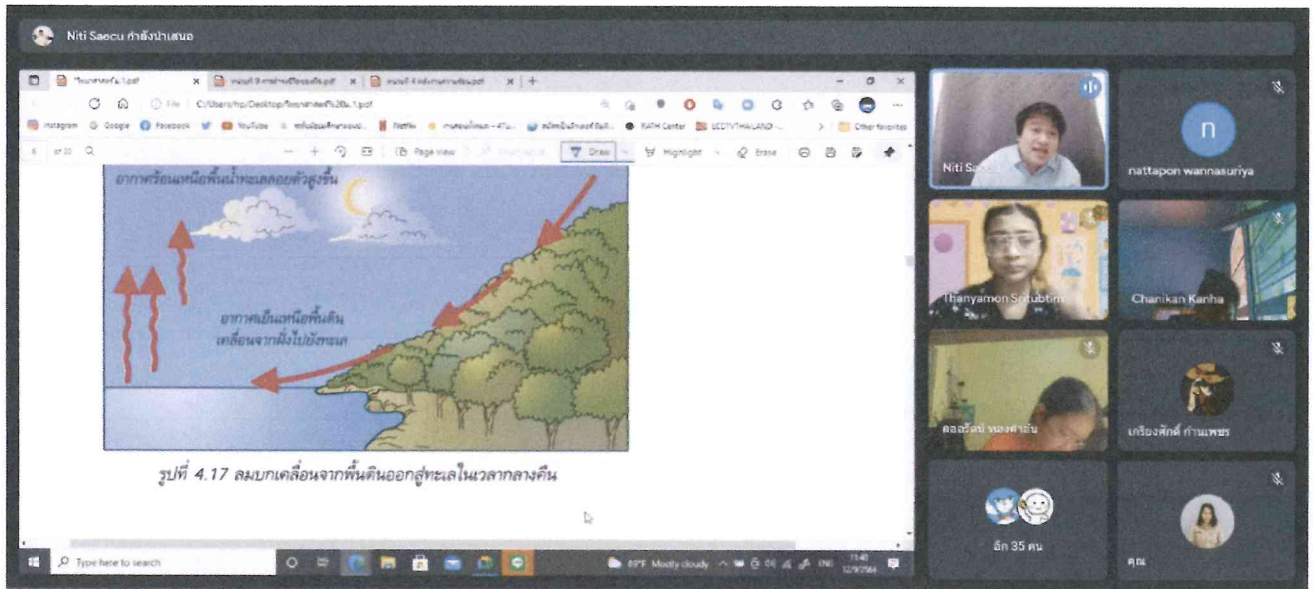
Niti Saecu กำลังนำเสนอ

วิทยาศาสตร์ม.1.pdf
หน่วยที่ 9 การถ่ายเทความร้อน.pdf
หน่วยที่ 4 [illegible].pdf

C:/Users/hp/Desktop/วิทยาศาสตร์ม.1.pdf

Instagram Google Facebook YouTube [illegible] Netflix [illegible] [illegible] RATH Center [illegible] Other favorites

6 of 20

Page view Draw Highlight Erase

อากาศร้อนเหนือพื้นน้ำทะเลลอยตัวสูงขึ้น

อากาศเย็นเหนือพื้นดิน เคลื่อนจากฝั่งไปยังทะเล

รูปที่ 4.17 ลมบกเคลื่อนจากพื้นดินออกสู่ทะเลในเวลากลางคืน

Type here to search

69°F Mostly cloudy

11:45
12/9/2564

Niti Saecu

nattapon wannasuriya

Thanyamon Srisubtim

Chanikan Kanha

ลลอรัตน์ ทองคำอิน

เกรียงศักดิ์ ก้านเพชร

อีก 35 คน

คุณ